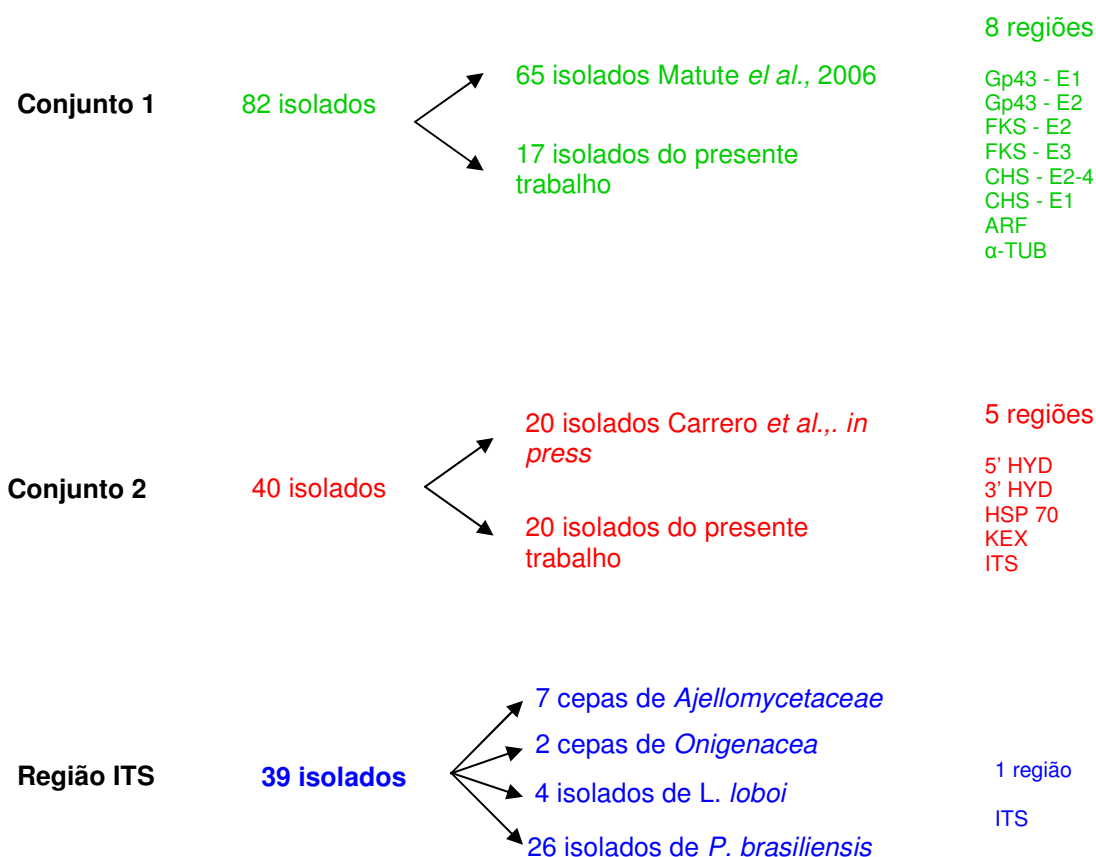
8 regiões

Conjunto 1

82 isolados

65 isolados Matute *el al.,* 2006

17 isolados do presente trabalho

Gp43 - E1
Gp43 - E2
FKS - E2
FKS - E3
CHS - E2-4
CHS - E1
ARF
α-TUB

5 regiões

Conjunto 2

40 isolados

20 isolados Carrero *et al.,. in press*

20 isolados do presente trabalho

5' HYD
3' HYD
HSP 70
KEX
ITS

Região ITS

39 isolados

7 cepas de *Ajellomycetaceae*

2 cepas de *Onigenacea*

4 isolados de L. *loboi*

26 isolados de *P. brasiliensis*

1 região

ITS